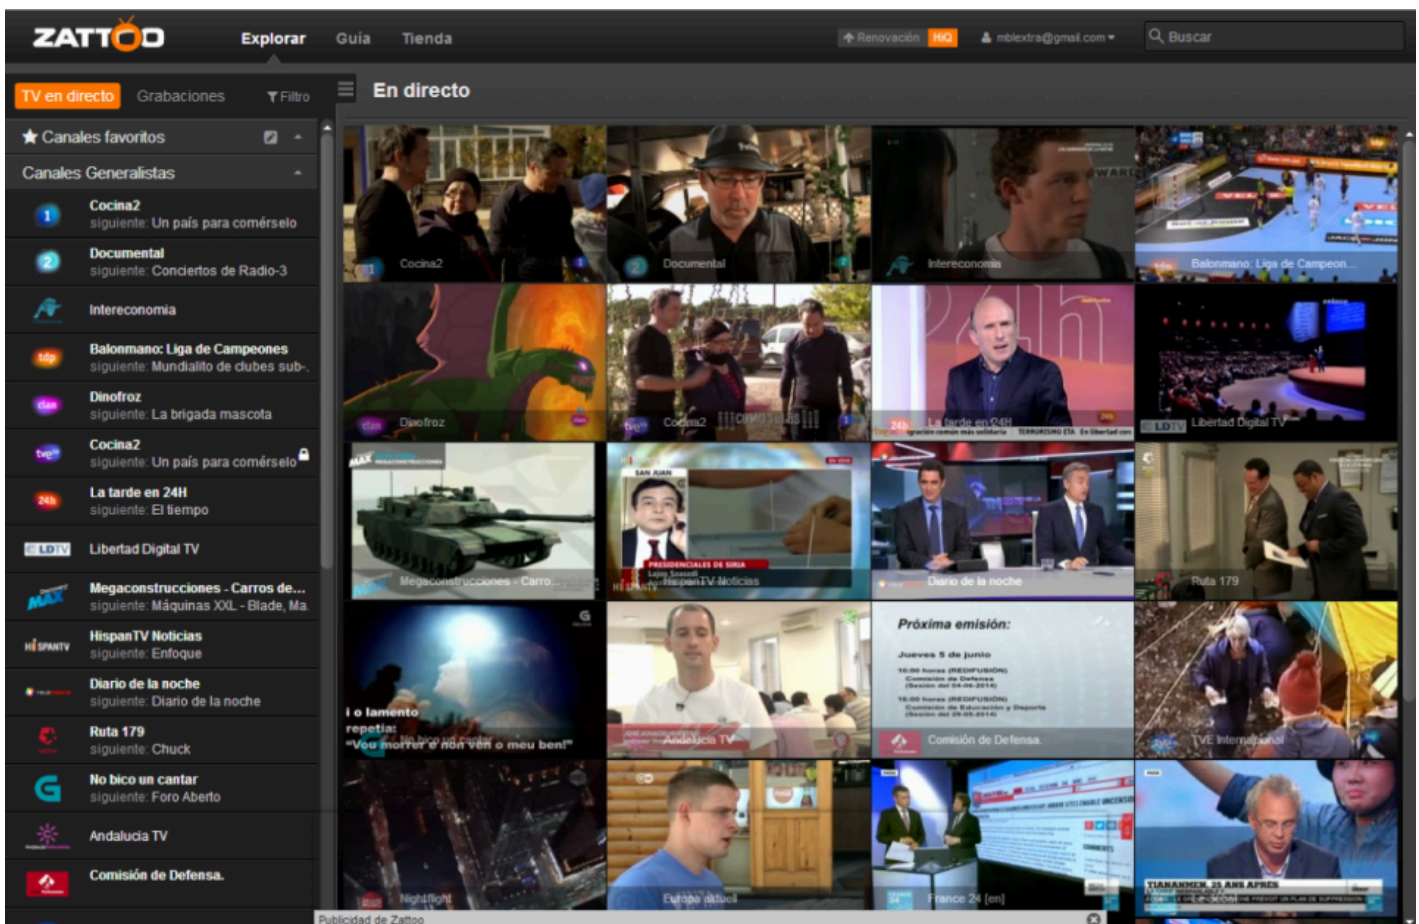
ZATTOO Explorar Guía Tienda

Renovación HiQ mblextra@gmail.com Buscar

TV en directo Grabaciones Filtro

En directo

Canales favoritos

Canales Generalistas

Cocina2
siguiente: Un país para comérselo

Documental
siguiente: Conciertos de Radio-3

Intereconomía

Balonmano: Liga de Campeones
siguiente: Mundialito de clubes sub-.

Dinofroz
siguiente: La brigada mascota

Cocina2
siguiente: Un país para comérselo

La tarde en 24H
siguiente: El tiempo

Libertad Digital TV

Megaconstrucciones - Carros de...
siguiente: Máquinas XXL - Blade, Ma.

HispanTV Noticias
siguiente: Enfoque

Diario de la noche
siguiente: Diario de la noche

Ruta 179
siguiente: Chuck

No bico un cantar
siguiente: Foro Aberto

Andalucía TV

Comisión de Defensa.

Cocina2 | Documental | Intereconomía | Balonmano: Liga de Campeon...
Dinofroz | Cocina2 | La tarde en 24H | Libertad Digital TV
Megaconstrucciones - Carro... | HispanTV Noticias | Diario de la noche | Ruta 179
No bico un cantar | Andalucía TV | Comisión de Defensa. | TVE Internacional
Nightflight | Europa aktuell | France 24 [en] |

i o lamento
repetia:
"Vou morrer e não vem o meu bem!"

Próxima emisión:
Jueves 5 de junio

TIANANMEN, 25 ANS APRÈS

Publicidad de Zattoo